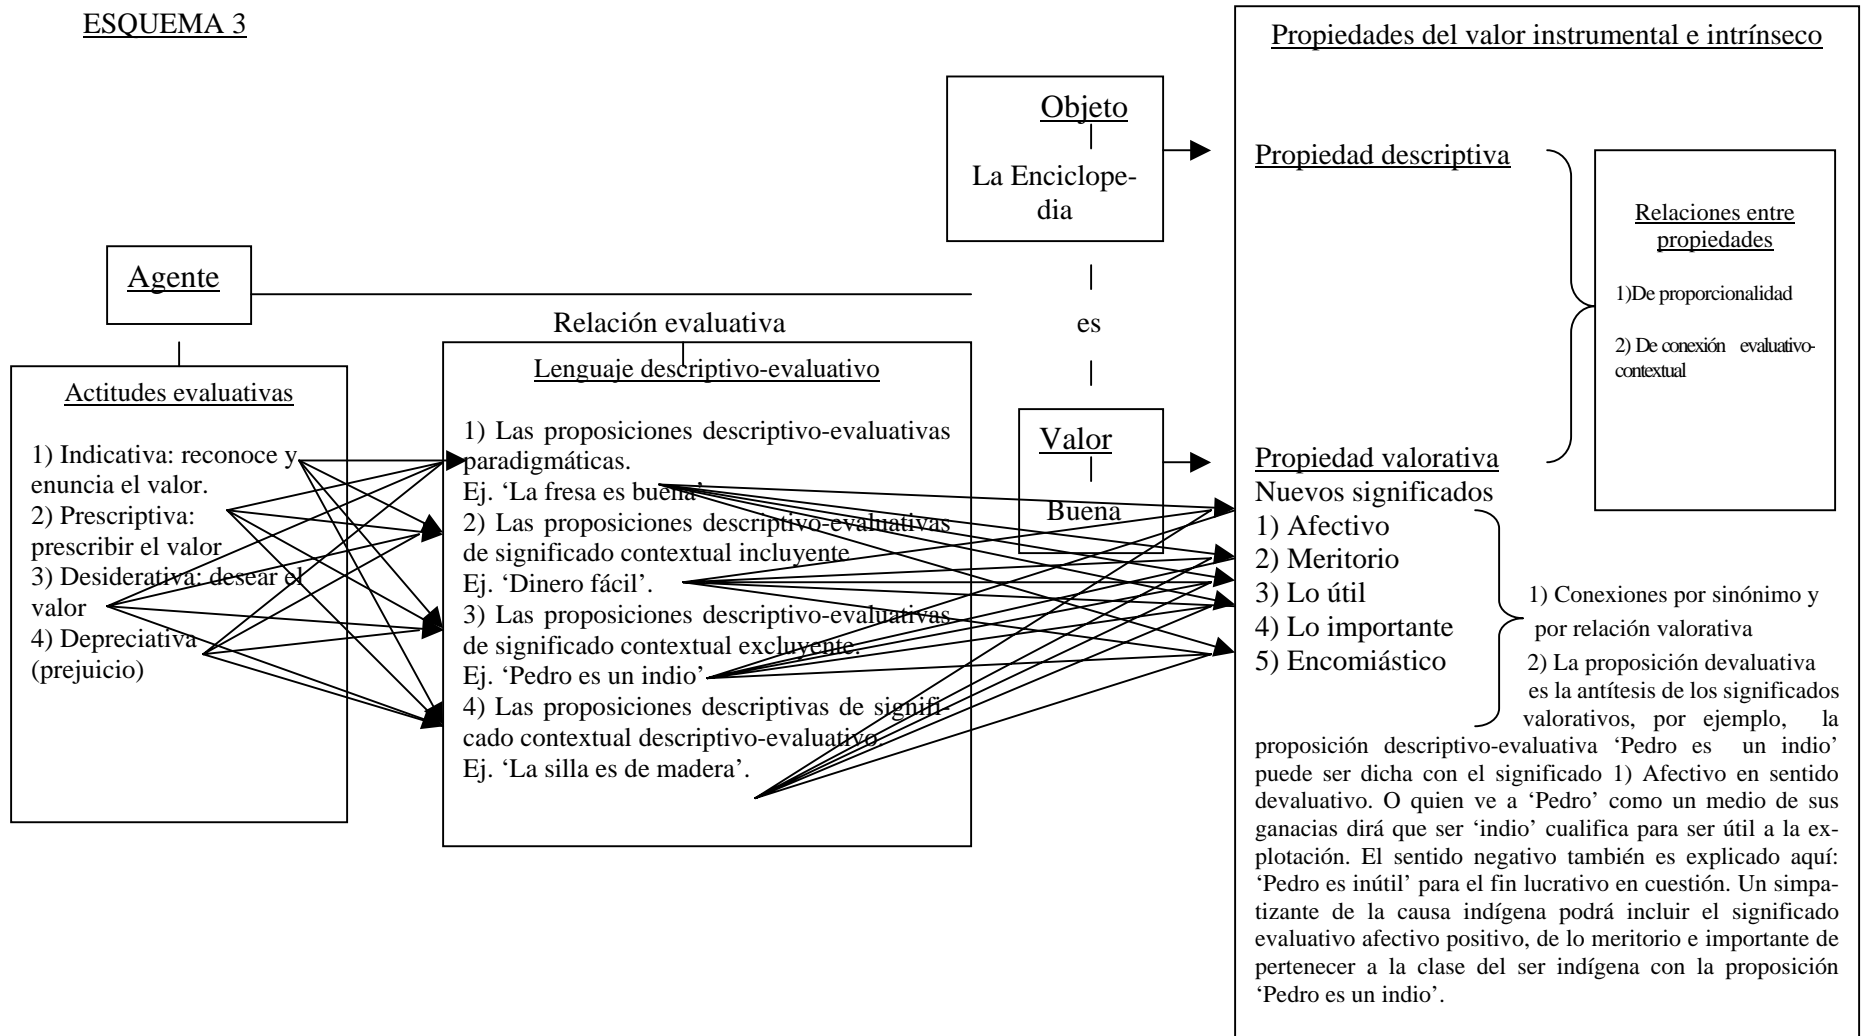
ESQUEMA 3

Objeto
La Enciclopedia

es

Valor
Buena

Agente

Relación evaluativa

Actitudes evaluativas

1) Indicativa: reconoce y enuncia el valor.
2) Prescriptiva: prescribir el valor
3) Desiderativa: desear el valor
4) Depreciativa (prejuicio)

Lenguaje descriptivo-evaluativo

1) Las proposiciones descriptivo-evaluativas paradigmáticas.
Ej. 'La fresa es buena'
2) Las proposiciones descriptivo-evaluativas de significado contextual incluyente
Ej. 'Dinero fácil'.
3) Las proposiciones descriptivo-evaluativas de significado contextual excluyente.
Ej. 'Pedro es un indio'
4) Las proposiciones descriptivas de significado contextual descriptivo-evaluativo
Ej. 'La silla es de madera'.

Propiedades del valor instrumental e intrínseco

Propiedad descriptiva

Relaciones entre propiedades

1)De proporcionalidad

2) De conexión evaluativo-contextual

Propiedad valorativa
Nuevos significados
1) Afectivo
2) Meritorio
3) Lo útil
4) Lo importante
5) Encomiástico

1) Conexiones por sinónimo y por relación valorativa
2) La proposición devaluativa es la antítesis de los significados valorativos, por ejemplo, la proposición descriptivo-evaluativa 'Pedro es un indio' puede ser dicha con el significado 1) Afectivo en sentido devaluativo. O quien ve a 'Pedro' como un medio de sus ganacias dirá que ser 'indio' cualifica para ser útil a la explotación. El sentido negativo también es explicado aquí: 'Pedro es inútil' para el fin lucrativo en cuestión. Un simpatizante de la causa indígena podrá incluir el significado evaluativo afectivo positivo, de lo meritorio e importante de pertenecer a la clase del ser indígena con la proposición 'Pedro es un indio'.